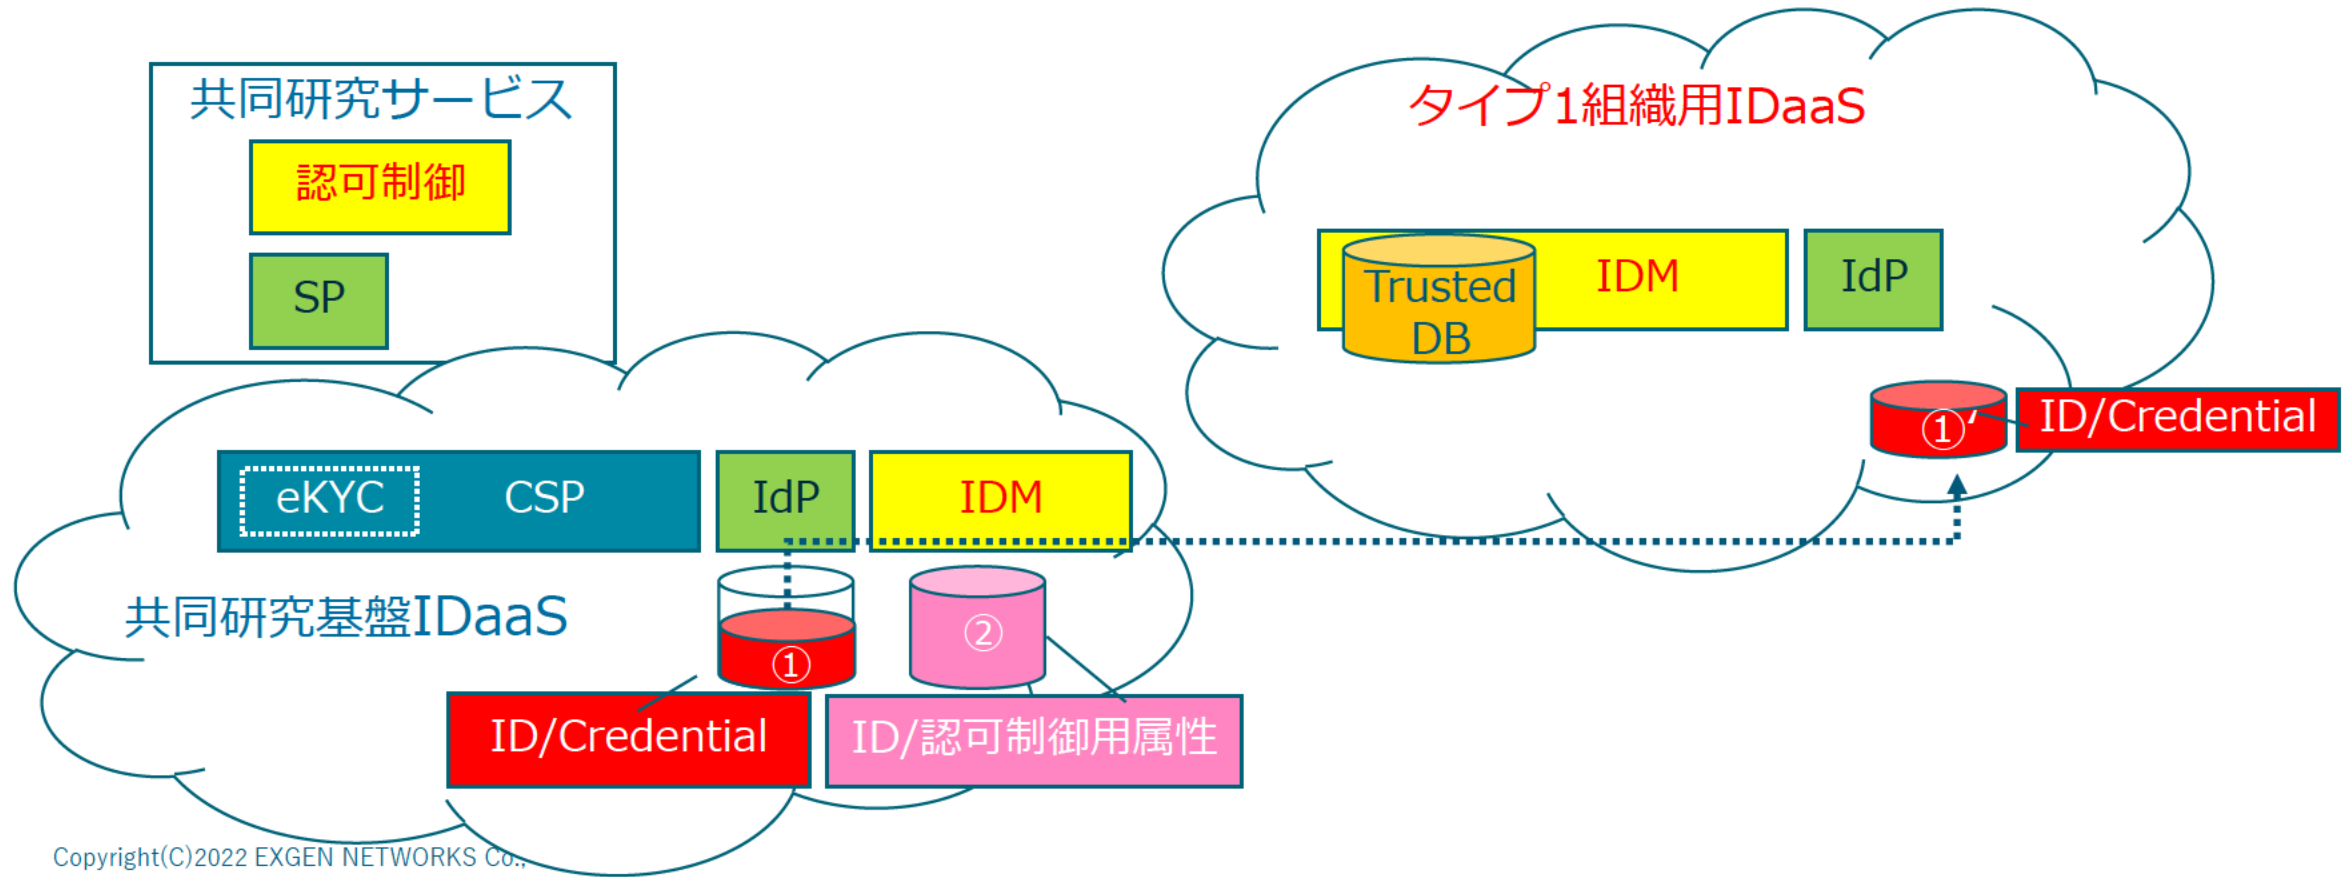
共同研究サービス

認可制御

SP

タイプ1組織用IDaaS

Trusted DB

IDM

IdP

①'

ID/Credential

eKYC

CSP

IdP

IDM

共同研究基盤IDaaS

①

②

ID/Credential

ID/認可制御用属性

Copyright(C)2022 EXGEN NETWORKS Co.,